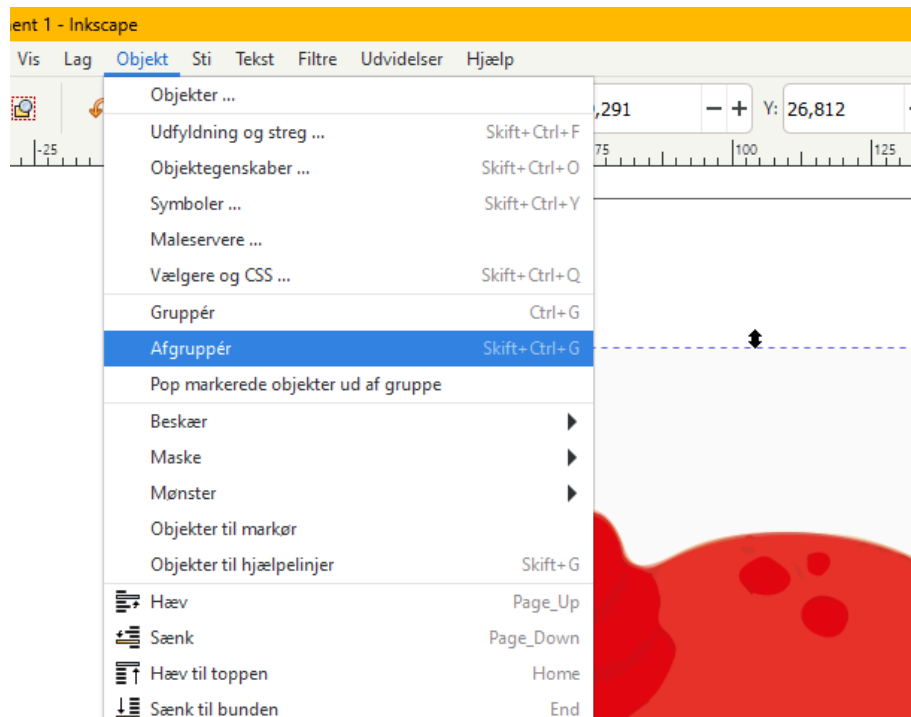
ent 1 - Inkscape

Vis Lag Objekt Sti Tekst Filtre Udvidelser Hjælp

,291 − + Y: 26,812

-25 75 100 125

Objekter ...
Udfyldning og streg ... Skift+Ctrl+F
Objektegenskaber ... Skift+Ctrl+O
Symboler ... Skift+Ctrl+Y
Maleservere ...
Vælgere og CSS ... Skift+Ctrl+Q
Gruppér Ctrl+G
Afgruppér Skift+Ctrl+G
Pop markerede objekter ud af gruppe
Beskær
Maske
Mønster
Objekter til markør
Objekter til hjælpelinjer Skift+G
Hæv Page_Up
Sænk Page_Down
Hæv til toppen Home
Sænk til bunden End